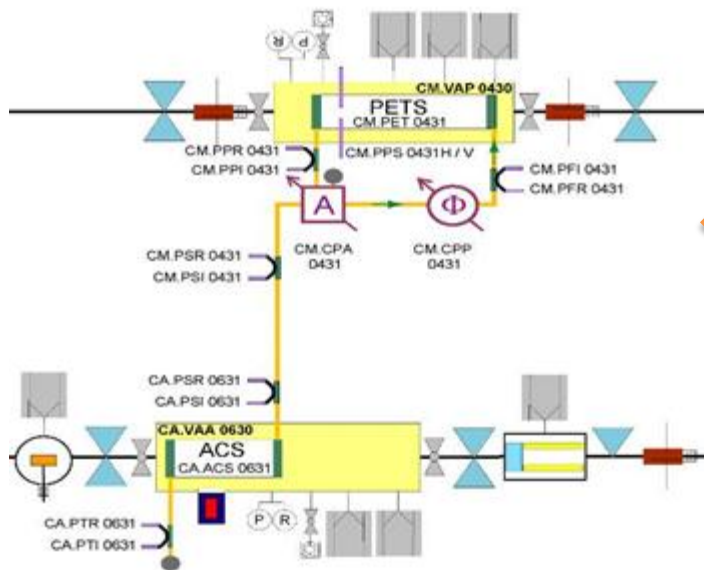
CM.VAP 0430
PETS
CM.PET 0431
CM.PPR 0431
CM.PPI 0431
CM.PPS 0431H / V
CM.PFI 0431
CM.PFR 0431
A
Φ
CM.CPA 0431
CM.CPP 0431
CM.PSR 0431
CM.PSI 0431
CA.PSR 0631
CA.PSI 0631
CA.VAA 0630
ACS
CA.ACS 0631
CA.PTR 0631
CA.PTI 0631
P
R
P
R